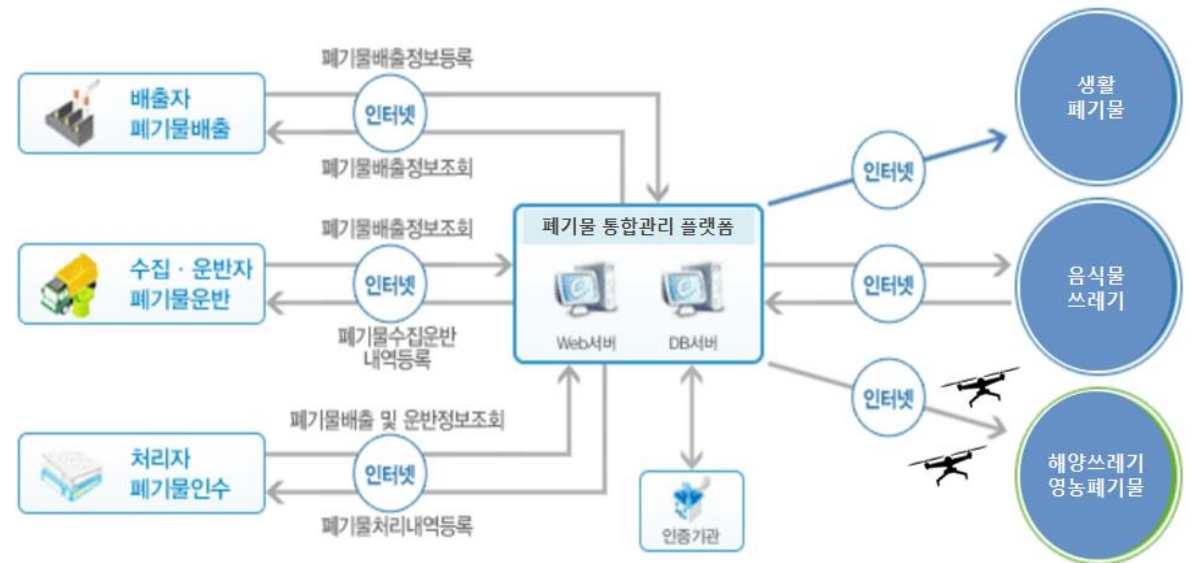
폐기물배출정보등록

배출자
폐기물배출

인터넷

폐기물배출정보조회

폐기물배출정보조회

수집 · 운반자
폐기물운반

인터넷

폐기물수집운반
내역등록

폐기물배출 및 운반정보조회

처리자
폐기물인수

인터넷

폐기물처리내역등록

폐기물 통합관리 플랫폼

Web서버

DB서버

인증기관

인터넷

인터넷

인터넷

생활
폐기물

음식물
쓰레기

해양쓰레기
영농폐기물